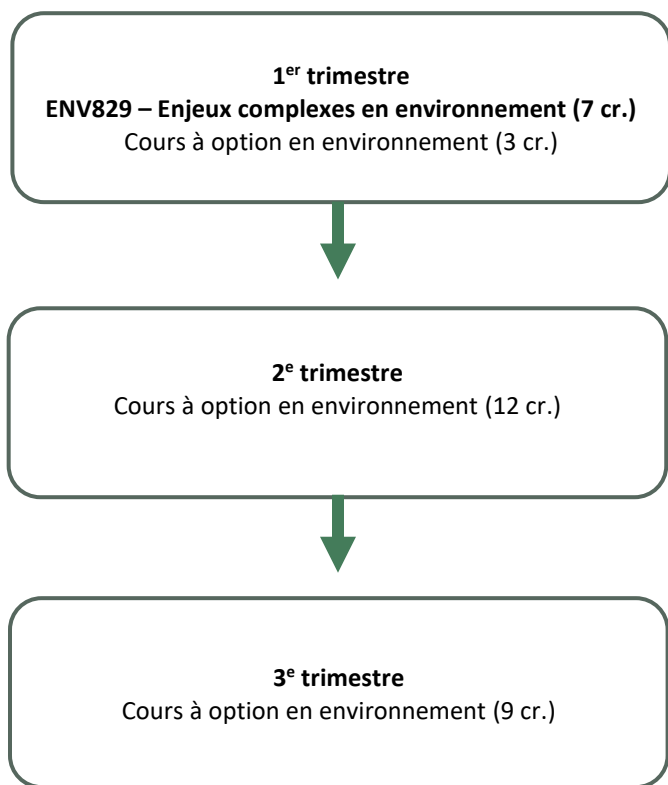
1$^{er}$ trimestre
ENV829 – Enjeux complexes en environnement (7 cr.)
Cours à option en environnement (3 cr.)

2$^{e}$ trimestre
Cours à option en environnement (12 cr.)

3$^{e}$ trimestre
Cours à option en environnement (9 cr.)